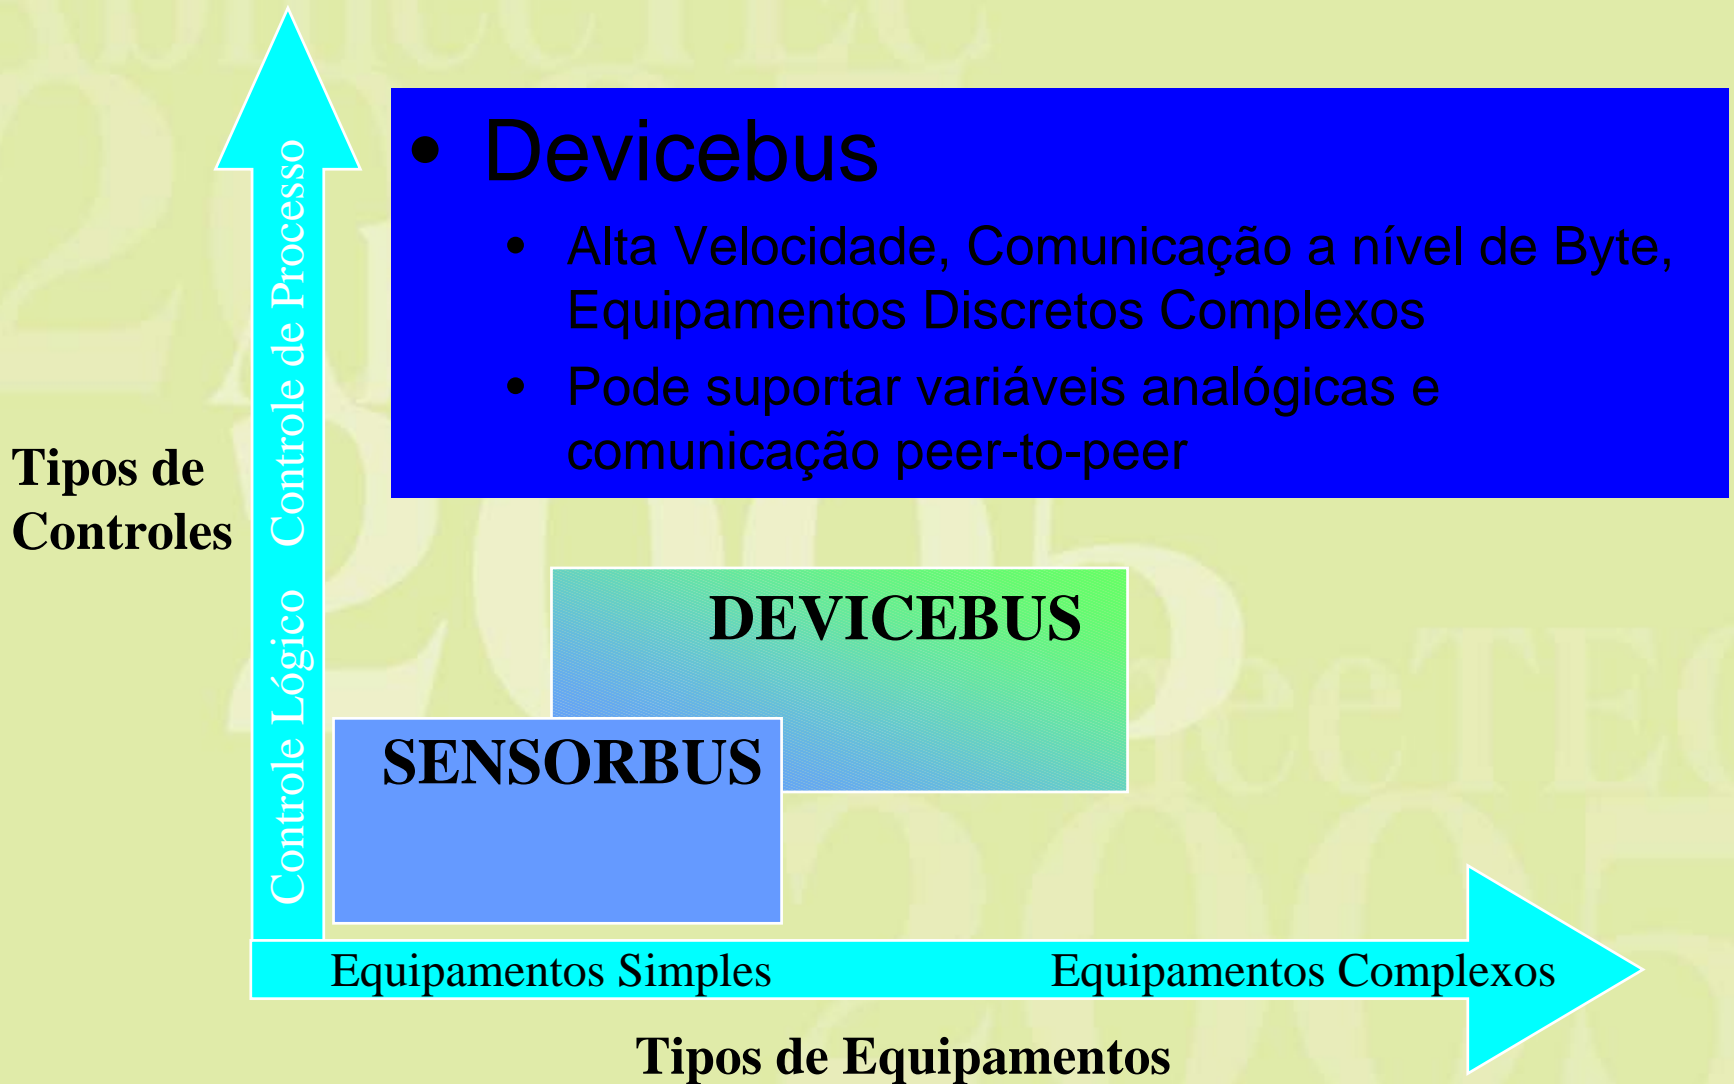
• Devicebus

• Alta Velocidade, Comunicação a nível de Byte, Equipamentos Discretos Complexos

• Pode suportar variáveis analógicas e comunicação peer-to-peer

Tipos de Controles

Controle Lógico

Controle de Processo

DEVICEBUS

SENSORBUS

Equipamentos Simples

Equipamentos Complexos

Tipos de Equipamentos